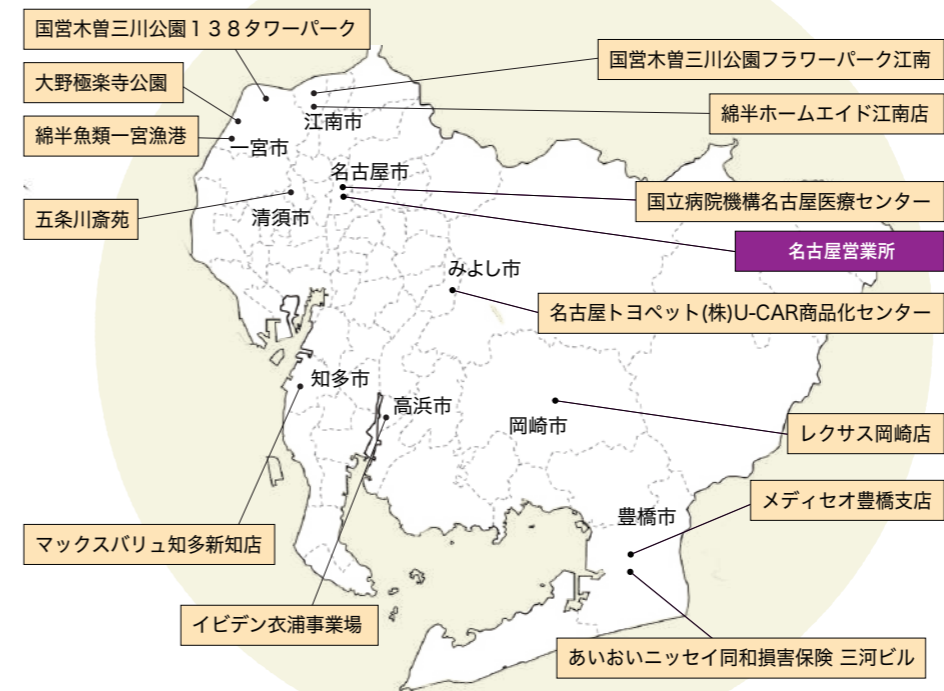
国営木曽三川公園１３８タワーパーク

大野極楽寺公園

綿半魚類一宮漁港

五条川斎苑

国営木曽三川公園フラワーパーク江南

綿半ホームエイド江南店

江南市

一宮市

名古屋市

清須市

国立病院機構名古屋医療センター

名古屋営業所

みよし市

名古屋トヨペット(株)U-CAR商品化センター

知多市

高浜市

岡崎市

レクサス岡崎店

豊橋市

メディセオ豊橋支店

マックスバリュ知多新知店

イビデン衣浦事業場

あいおいニッセイ同和損害保険 三河ビル